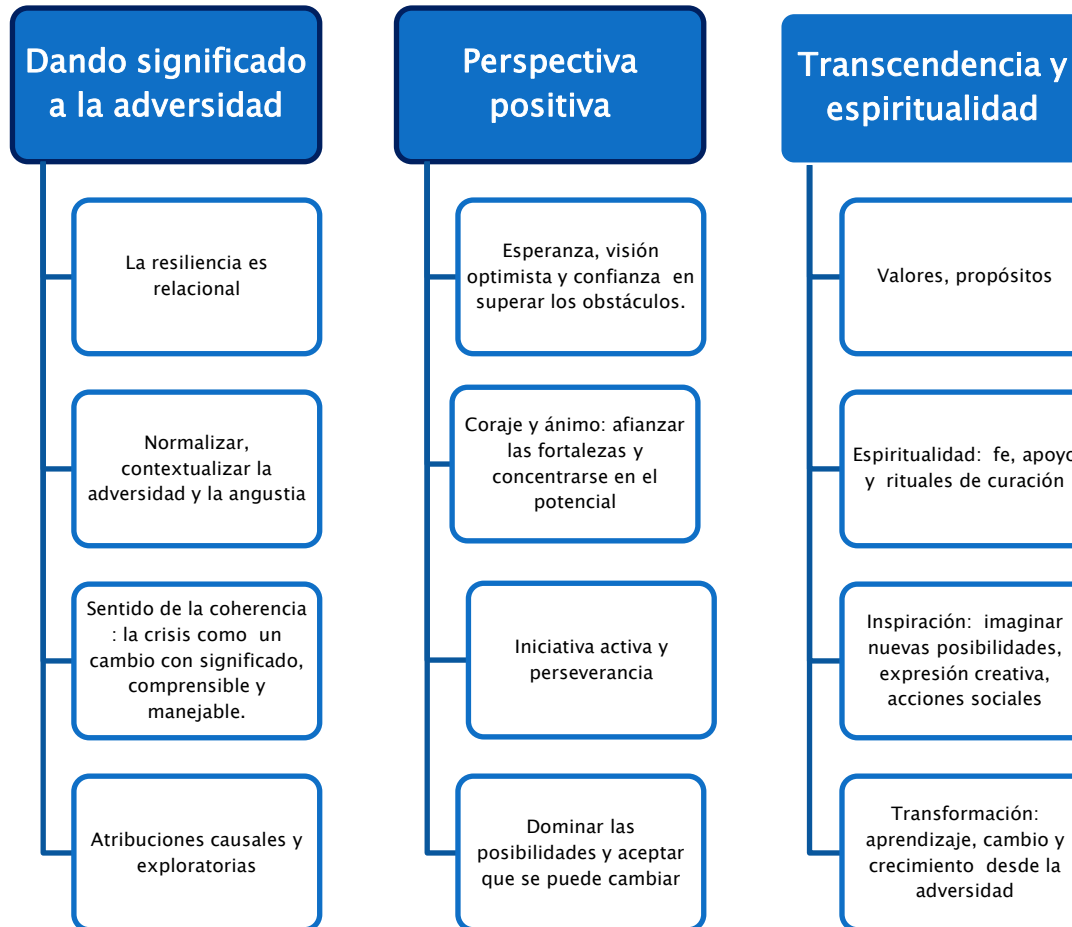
Dando significado a la adversidad

La resiliencia es relacional

Normalizar, contextualizar la adversidad y la angustia

Sentido de la coherencia : la crisis como un cambio con significado, comprensible y manejable.

Atribuciones causales y exploratorias

Perspectiva positiva

Esperanza, visión optimista y confianza en superar los obstáculos.

Coraje y ánimo: afianzar las fortalezas y concentrarse en el potencial

Iniciativa activa y perseverancia

Dominar las posibilidades y aceptar que se puede cambiar

Transcendencia y espiritualidad

Valores, propósitos

Espiritualidad: fe, apoyo y rituales de curación

Inspiración: imaginar nuevas posibilidades, expresión creativa, acciones sociales

Transformación: aprendizaje, cambio y crecimiento desde la adversidad